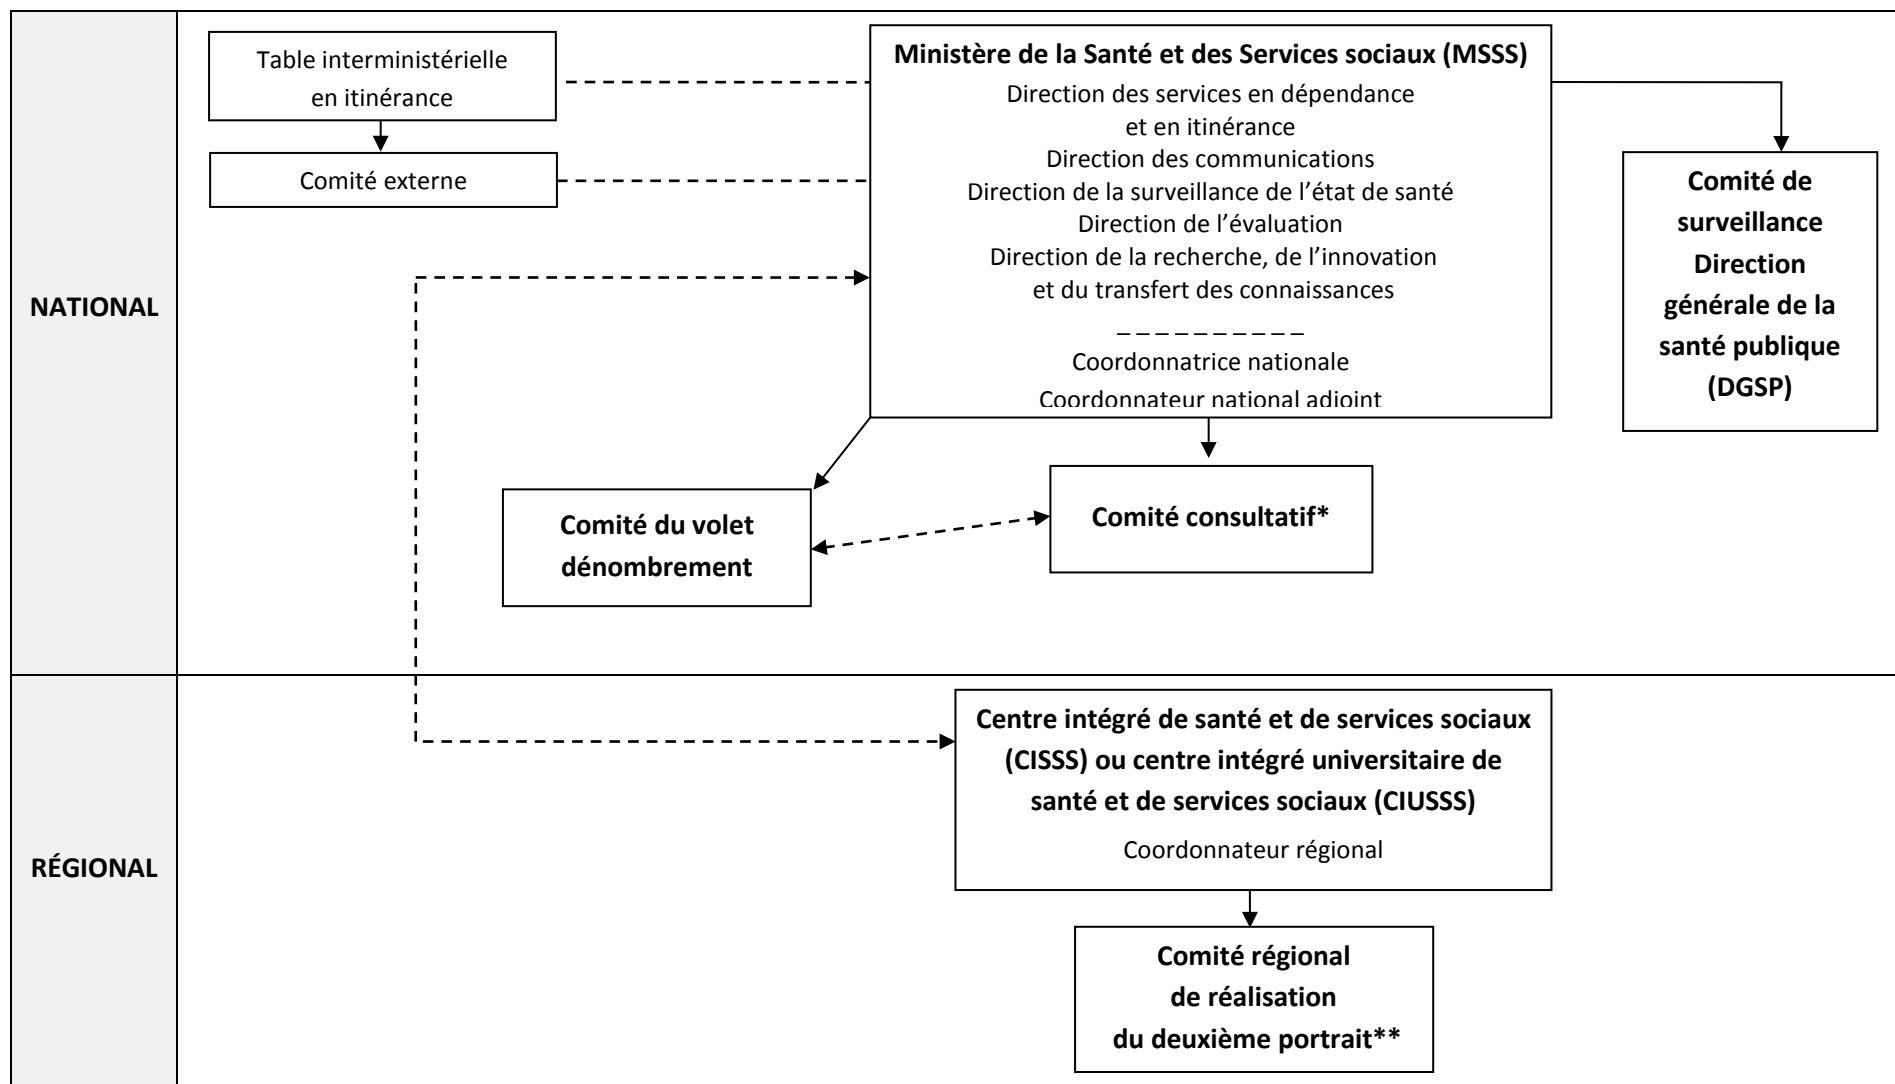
NATIONAL

Table interministérielle en itinérance

Comité externe

**Ministère de la Santé et des Services sociaux (MSSS)**
Direction des services en dépendance et en itinérance
Direction des communications
Direction de la surveillance de l'état de santé
Direction de l'évaluation
Direction de la recherche, de l'innovation et du transfert des connaissances
__________
Coordonnatrice nationale
Coordonnateur national adjoint

**Comité de surveillance Direction générale de la santé publique (DGSP)**

**Comité du volet dénombrement**

**Comité consultatif***

RÉGIONAL

**Centre intégré de santé et de services sociaux (CISSS) ou centre intégré universitaire de santé et de services sociaux (CIUSSS)**
Coordonnateur régional

**Comité régional de réalisation du deuxième portrait****